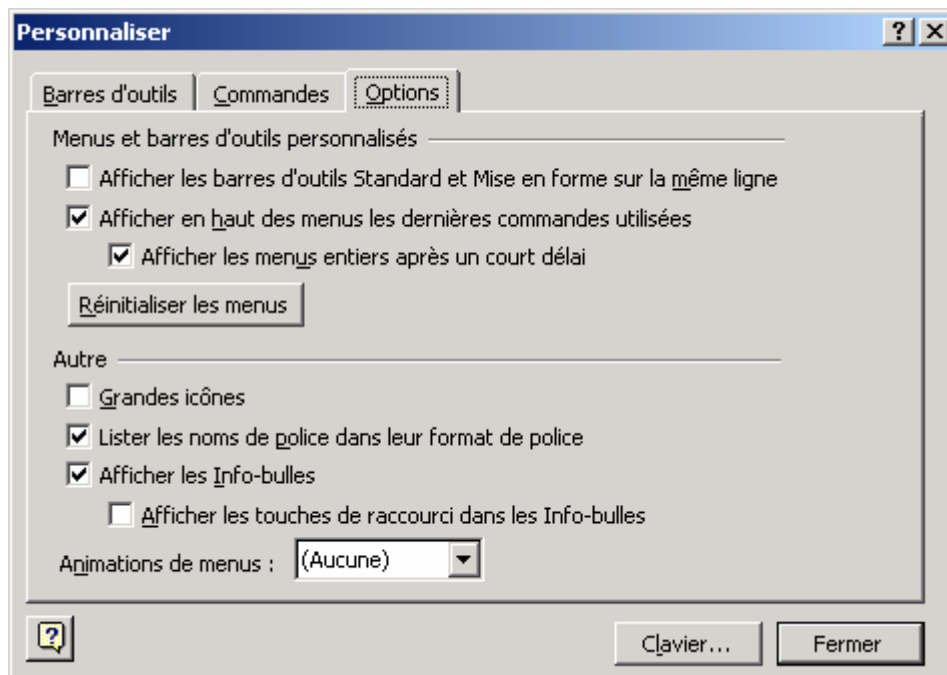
Personnaliser

? X

Barres d'outils | Commandes | Options

Menus et barres d'outils personnalisés

☐ Afficher les barres d'outils Standard et Mise en forme sur la même ligne

☑ Afficher en haut des menus les dernières commandes utilisées

☑ Afficher les menus entiers après un court délai

Réinitialiser les menus

Autre

☐ Grandes icônes

☑ Lister les noms de police dans leur format de police

☑ Afficher les Info-bulles

☐ Afficher les touches de raccourci dans les Info-bulles

Animations de menus : (Aucune)

?

Clavier...

Fermer